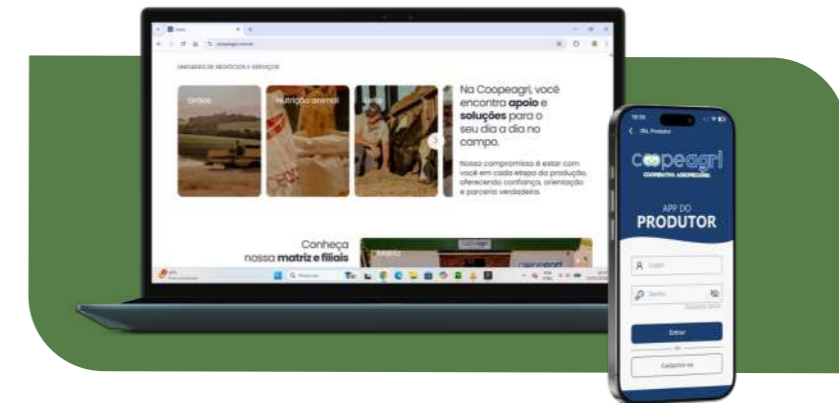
UNIDADES DE NEGÓCIOS E SERVIÇOS

Grãos

Nutrição animal

Na Coopeagri, você encontra apoio e soluções para o seu dia a dia no campo.

Nosso compromisso é estar com você em cada etapa da produção, oferecendo confiança, orientação e parceria verdadeira.

Conheça nossa matriz e filiais

Matriz

coopeagri

coopeagri
COOPERATIVA AGROPECUÁRIA

APP DO
PRODUTOR

Login

Senha

Entrar

Cadastre-se